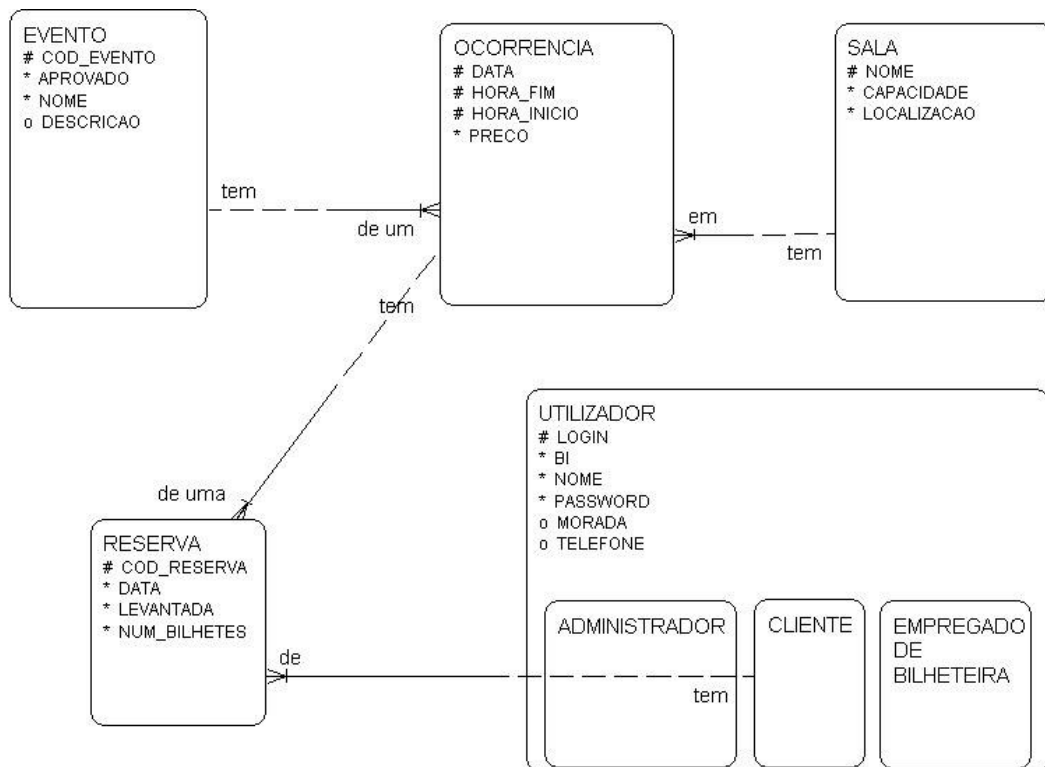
EVENTO
# COD_EVENTO
* APROVADO
* NOME
o DESCRICAO

OCORRENCIA
# DATA
# HORA_FIM
# HORA_INICIO
* PRECO

SALA
# NOME
* CAPACIDADE
* LOCALIZACAO

tem

de um

em

tem

tem

UTILIZADOR
# LOGIN
* BI
* NOME
* PASSWORD
o MORADA
o TELEFONE

de uma

RESERVA
# COD_RESERVA
* DATA
* LEVANTADA
* NUM_BILHETES

ADMINISTRADOR

CLIENTE

EMPREGADO DE BILHETEIRA

de

tem